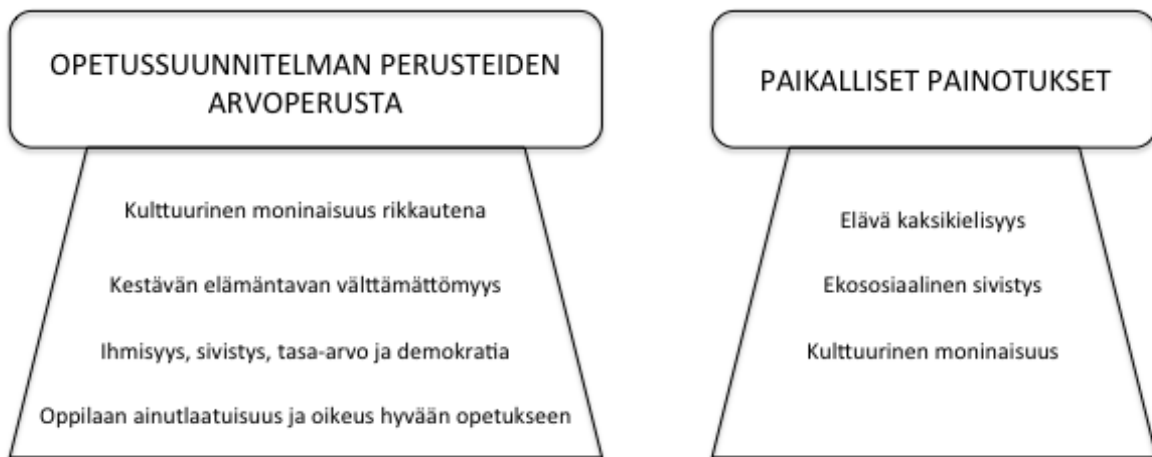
OPETUSSUUNNITELMAN PERUSTEIDEN ARVOPERUSTA

Kulttuurinen moninaisuus rikkautena

Kestävän elämäntavan välttämättömyys

Ihmisyys, sivistys, tasa-arvo ja demokratia

Oppilaan ainutlaatuisuus ja oikeus hyvään opetukseen

PAIKALLISET PAINOTUKSET

Elävä kaksikielisyys

Ekososiaalinen sivistys

Kulttuurinen moninaisuus